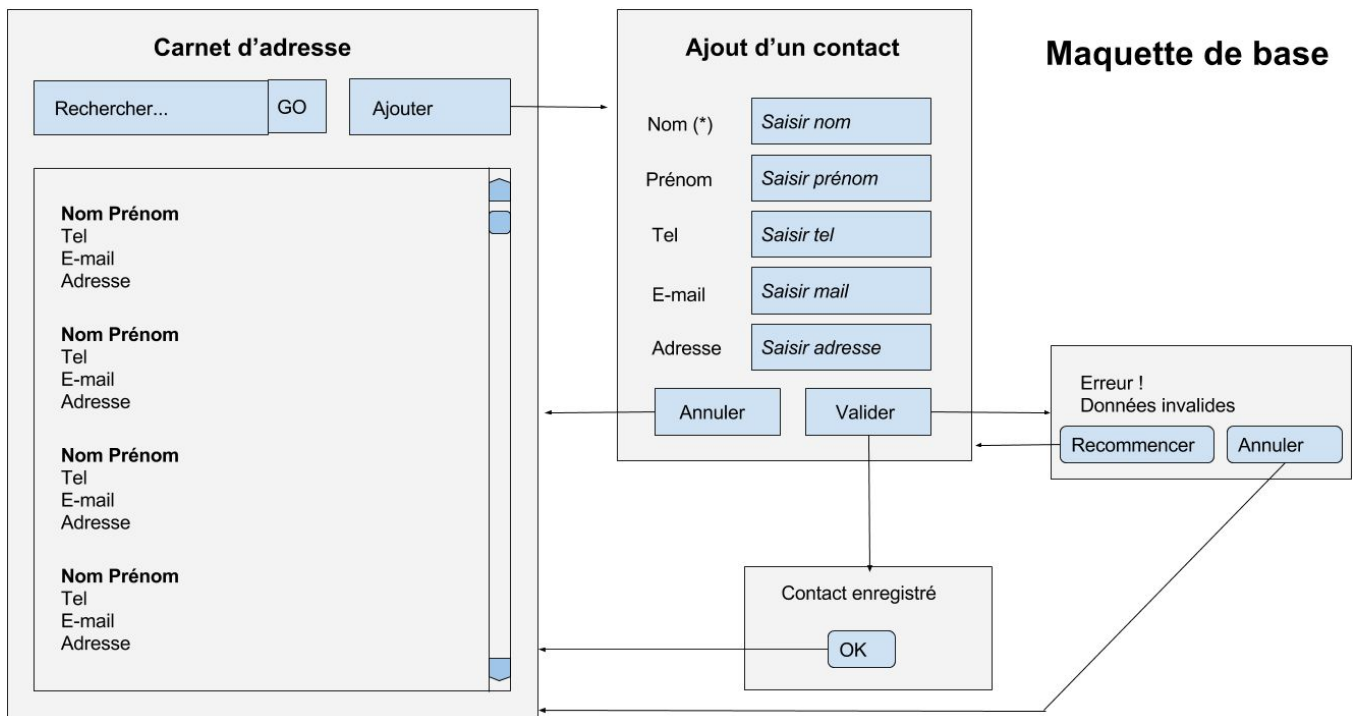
Carnet d'adresse

Rechercher... GO

Ajouter

Nom Prénom
Tel
E-mail
Adresse

Nom Prénom
Tel
E-mail
Adresse

Nom Prénom
Tel
E-mail
Adresse

Nom Prénom
Tel
E-mail
Adresse

Ajout d'un contact

Nom (*) Saisir nom

Prénom Saisir prénom

Tel Saisir tel

E-mail Saisir mail

Adresse Saisir adresse

Annuler Valider

Maquette de base

Erreur !
Données invalides

Recommencer Annuler

Contact enregistré

OK